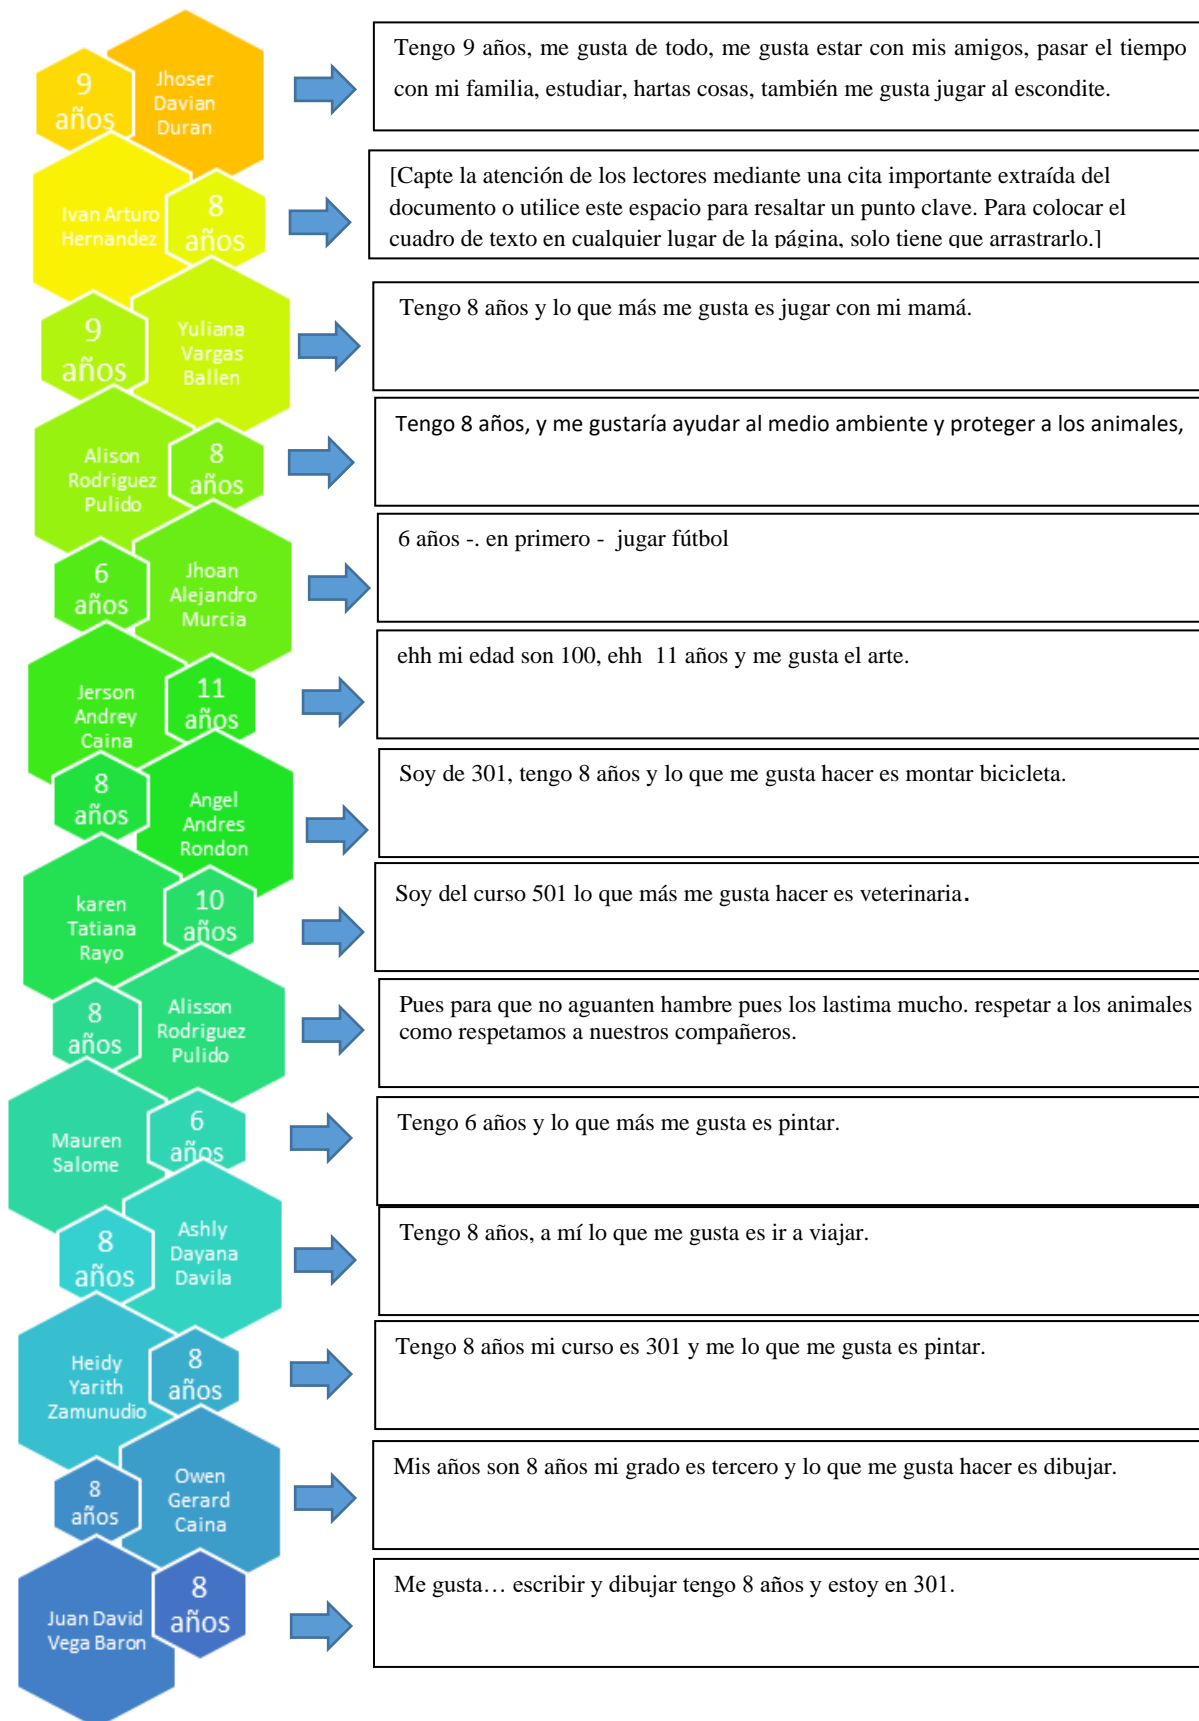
9 años

Jhoser Davian Duran

Tengo 9 años, me gusta de todo, me gusta estar con mis amigos, pasar el tiempo con mi familia, estudiar, hartas cosas, también me gusta jugar al escondite.

Ivan Arturo Hernandez

8 años

[Capte la atención de los lectores mediante una cita importante extraída del documento o utilice este espacio para resaltar un punto clave. Para colocar el cuadro de texto en cualquier lugar de la página, solo tiene que arrastrarlo.]

9 años

Yuliana Vargas Ballen

Tengo 8 años y lo que más me gusta es jugar con mi mamá.

Alison Rodriguez Pulido

8 años

Tengo 8 años, y me gustaría ayudar al medio ambiente y proteger a los animales,

6 años

Jhoan Alejandro Murcia

6 años -. en primero - jugar fútbol

Jerson Andrey Caina

11 años

ehh mi edad son 100, ehh 11 años y me gusta el arte.

8 años

Angel Andres Rondon

Soy de 301, tengo 8 años y lo que me gusta hacer es montar bicicleta.

karen Tatiana Rayo

10 años

Soy del curso 501 lo que más me gusta hacer es veterinaria.

8 años

Alisson Rodriguez Pulido

Pues para que no aguanten hambre pues los lastima mucho. respetar a los animales como respetamos a nuestros compañeros.

Mauren Salome

6 años

Tengo 6 años y lo que más me gusta es pintar.

8 años

Ashly Dayana Davila

Tengo 8 años, a mí lo que me gusta es ir a viajar.

Heidy Yarith Zamunudio

8 años

Tengo 8 años mi curso es 301 y me lo que me gusta es pintar.

8 años

Owen Gerard Caina

Mis años son 8 años mi grado es tercero y lo que me gusta hacer es dibujar.

Juan David Vega Baron

8 años

Me gusta… escribir y dibujar tengo 8 años y estoy en 301.